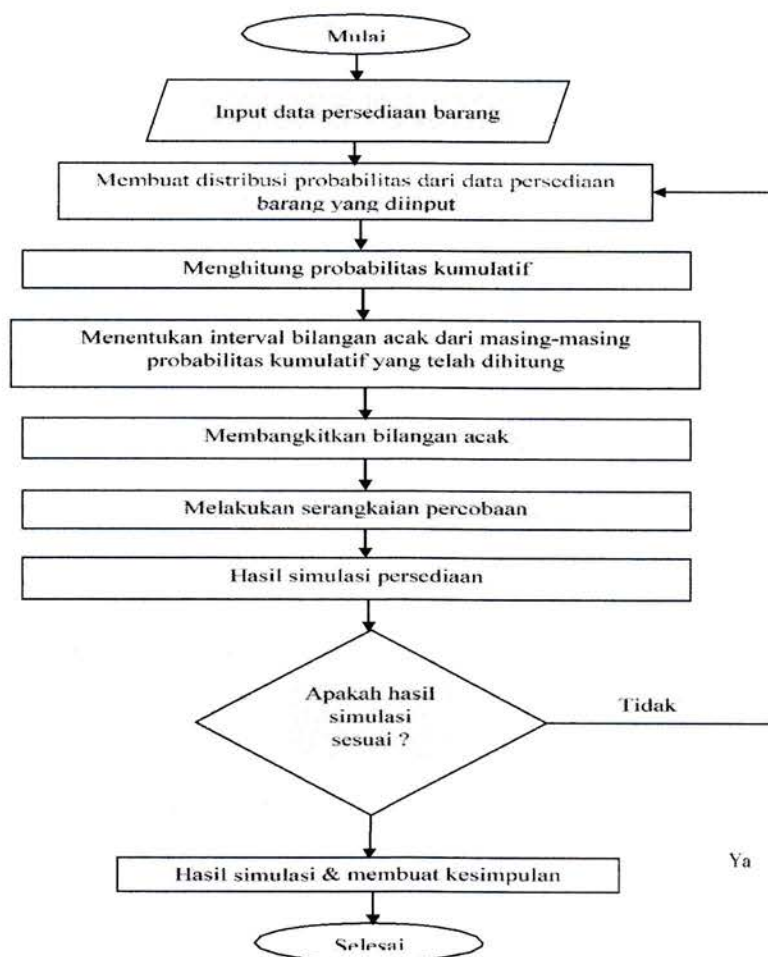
Mulai

Input data persediaan barang

Membuat distribusi probabilitas dari data persediaan barang yang diinput

Menghitung probabilitas kumulatif

Menentukan interval bilangan acak dari masing-masing probabilitas kumulatif yang telah dihitung

Membangkitkan bilangan acak

Melakukan serangkaian percobaan

Hasil simulasi persediaan

Apakah hasil simulasi sesuai ?

Tidak

Ya

Hasil simulasi & membuat kesimpulan

Selesai